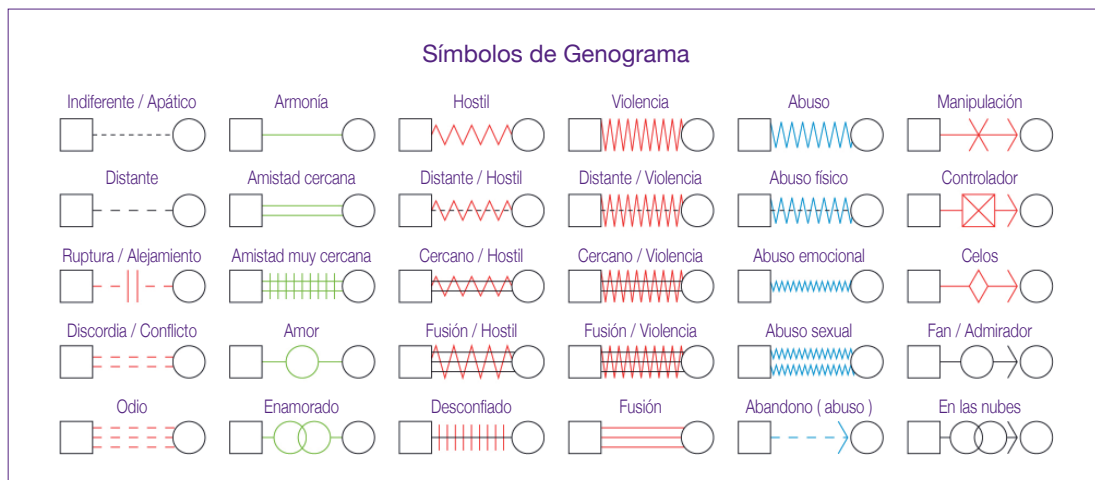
Símbolos de Genograma

Indiferente / Apático
Armonía
Hostil
Violencia
Abuso
Manipulación

Distante
Amistad cercana
Distante / Hostil
Distante / Violencia
Abuso físico
Controlador

Ruptura / Alejamiento
Amistad muy cercana
Cercano / Hostil
Cercano / Violencia
Abuso emocional
Celos

Discordia / Conflicto
Amor
Fusión / Hostil
Fusión / Violencia
Abuso sexual
Fan / Admirador

Odio
Enamorado
Desconfiado
Fusión
Abandono ( abuso )
En las nubes